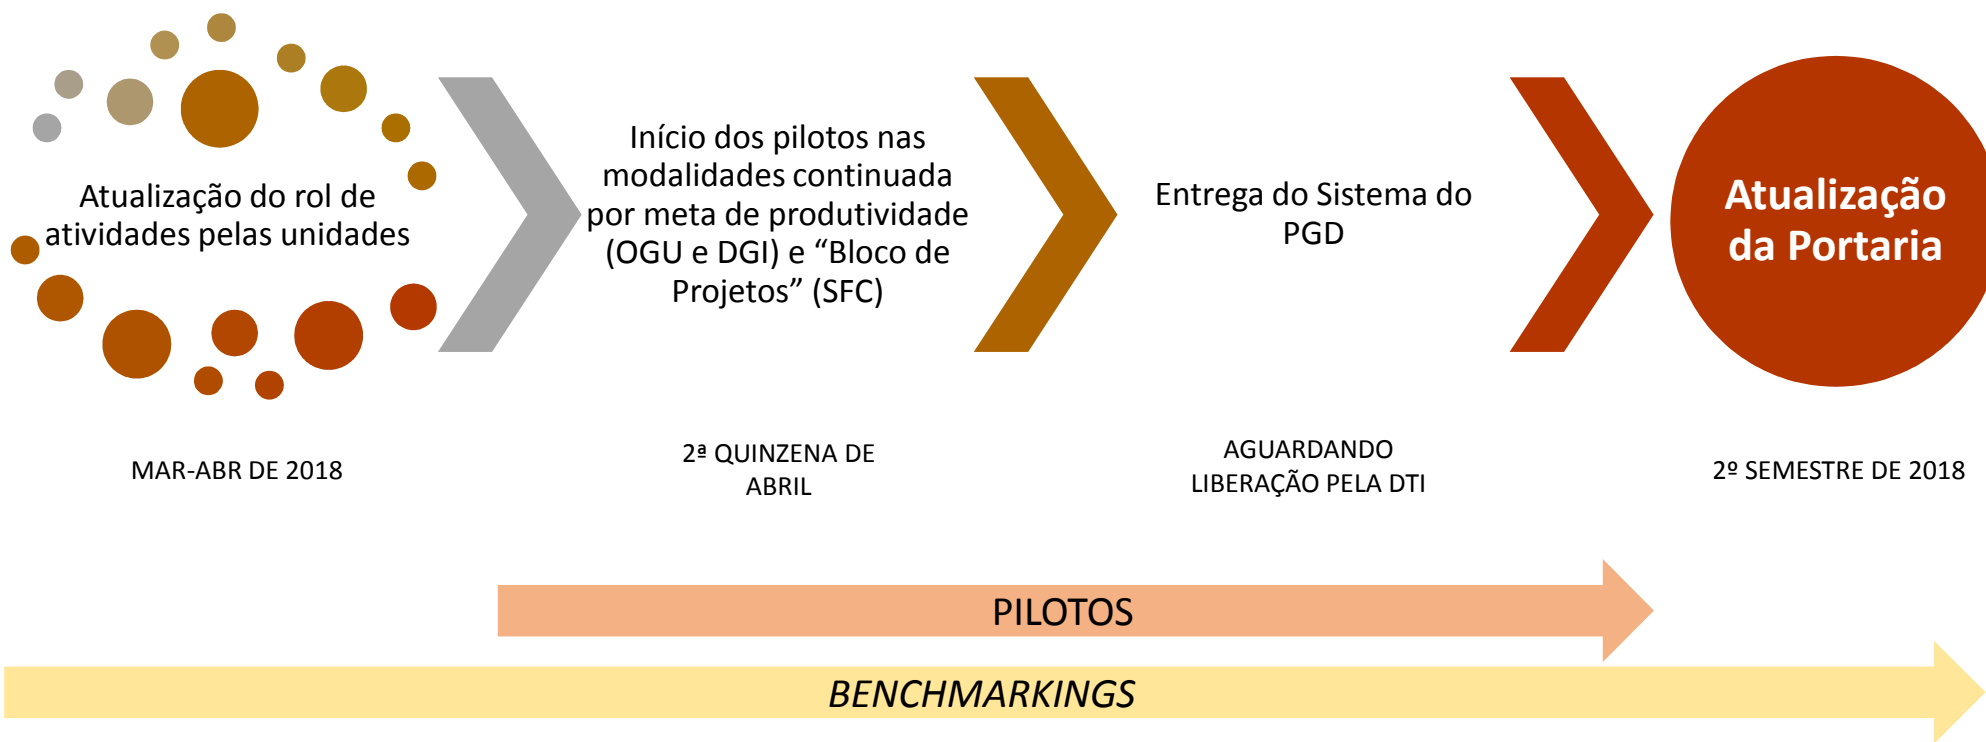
Atualização do rol de atividades pelas unidades

Início dos pilotos nas modalidades continuada por meta de produtividade (OGU e DGI) e “Bloco de Projetos” (SFC)

Entrega do Sistema do PGD

Atualização da Portaria

MAR-ABR DE 2018

2ª QUINZENA DE ABRIL

AGUARDANDO LIBERAÇÃO PELA DTI

2º SEMESTRE DE 2018

PILOTOS

BENCHMARKINGS